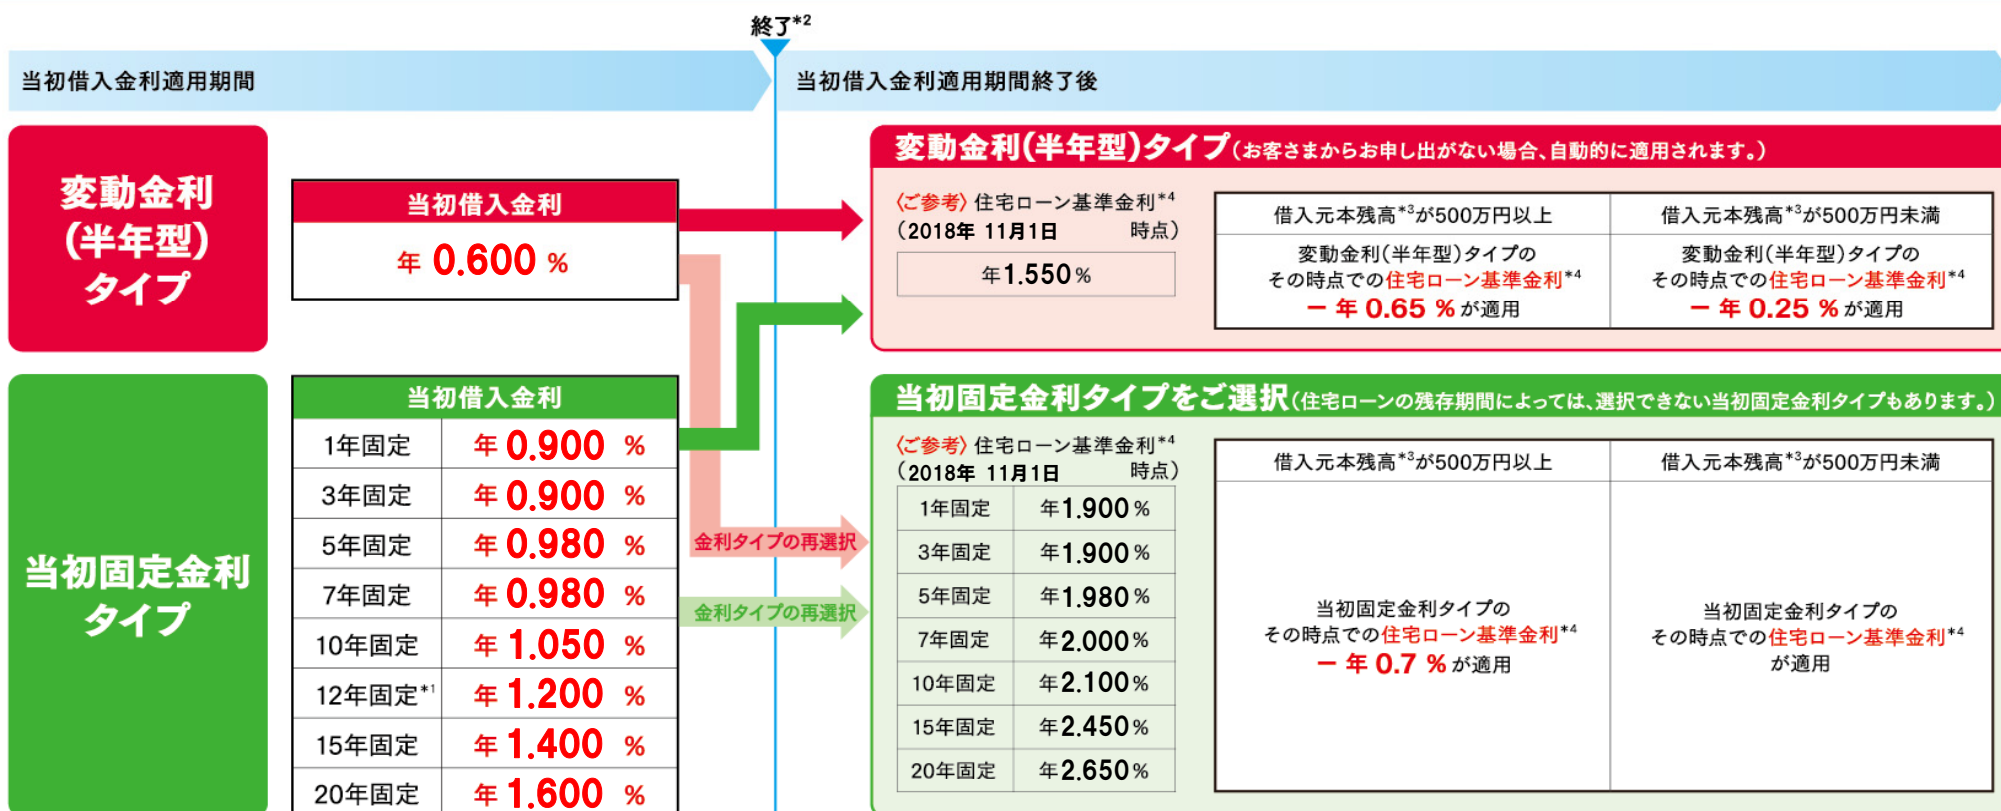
終了$^{*2}$

当初借入金利適用期間

当初借入金利適用期間終了後

変動金利(半年型)タイプ

当初借入金利
年 0.600 %

変動金利(半年型)タイプ(お客さまからお申し出がない場合、自動的に適用されます。)

〈ご参考〉住宅ローン基準金利$^{*4}$
(2018年 11月1日 時点)
年1.550%

| 借入元本残高$^{*3}$が500万円以上 | 借入元本残高$^{*3}$が500万円未満 |
|---|---|
| 変動金利(半年型)タイプの その時点での住宅ローン基準金利$^{*4}$ ー 年 0.65 % が適用 | 変動金利(半年型)タイプの その時点での住宅ローン基準金利$^{*4}$ ー 年 0.25 % が適用 |

当初固定金利タイプ

当初借入金利

| | |
|---|---|
| 1年固定 | 年 0.900 % |
| 3年固定 | 年 0.900 % |
| 5年固定 | 年 0.980 % |
| 7年固定 | 年 0.980 % |
| 10年固定 | 年 1.050 % |
| 12年固定$^{*1}$ | 年 1.200 % |
| 15年固定 | 年 1.400 % |
| 20年固定 | 年 1.600 % |

金利タイプの再選択

金利タイプの再選択

当初固定金利タイプをご選択(住宅ローンの残存期間によっては、選択できない当初固定金利タイプもあります。)

〈ご参考〉住宅ローン基準金利$^{*4}$
(2018年 11月1日 時点)

| | |
|---|---|
| 1年固定 | 年1.900% |
| 3年固定 | 年1.900% |
| 5年固定 | 年1.980% |
| 7年固定 | 年2.000% |
| 10年固定 | 年2.100% |
| 15年固定 | 年2.450% |
| 20年固定 | 年2.650% |

| 借入元本残高$^{*3}$が500万円以上 | 借入元本残高$^{*3}$が500万円未満 |
|---|---|
| 当初固定金利タイプの その時点での住宅ローン基準金利$^{*4}$ ー 年 0.7 % が適用 | 当初固定金利タイプの その時点での住宅ローン基準金利$^{*4}$ が適用 |